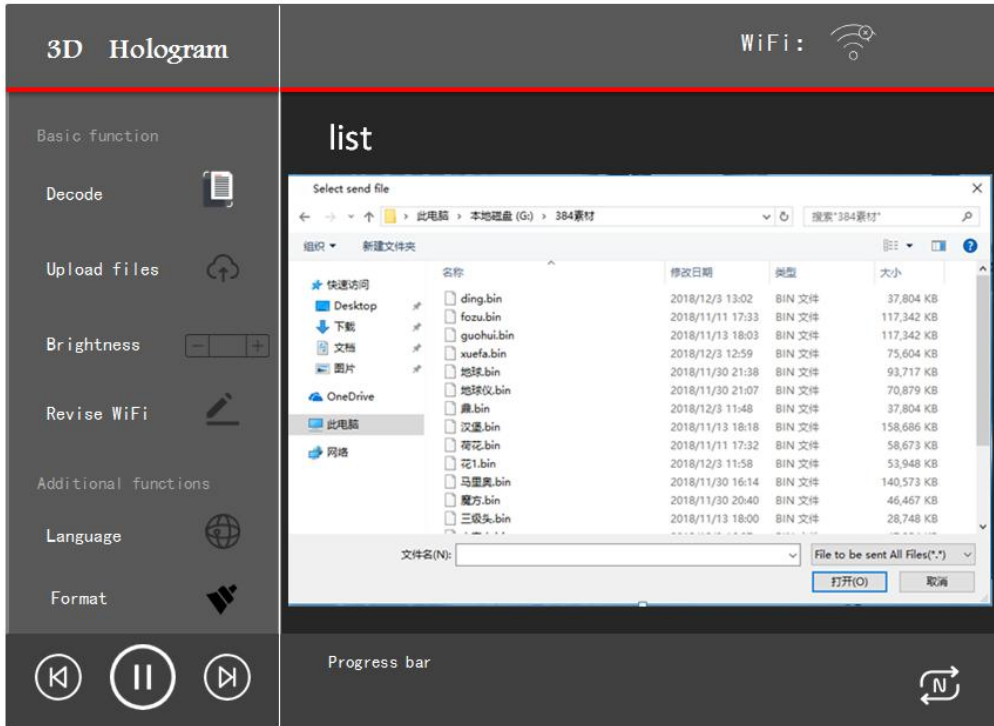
3D Hologram

WiFi:

Basic function

Decode

Upload files

Brightness

Revise WiFi

Additional functions

Language

Format

list

Select send file

此电脑 › 本地磁盘 (G:) › 384素材

搜索"384素材"

组织 ▾ 新建文件夹

快速访问
Desktop
下载
文档
图片
OneDrive
此电脑
网络

| 名称 | 修改日期 | 类型 | 大小 |
|---|---|---|---|
| ding.bin | 2018/12/3 13:02 | BIN 文件 | 37,804 KB |
| fozu.bin | 2018/11/11 17:33 | BIN 文件 | 117,342 KB |
| guohui.bin | 2018/11/13 18:03 | BIN 文件 | 117,342 KB |
| xuefa.bin | 2018/12/3 12:59 | BIN 文件 | 75,604 KB |
| 地球.bin | 2018/11/30 21:38 | BIN 文件 | 93,717 KB |
| 地球仪.bin | 2018/11/30 21:07 | BIN 文件 | 70,879 KB |
| 鼎.bin | 2018/12/3 11:48 | BIN 文件 | 37,804 KB |
| 汉堡.bin | 2018/11/13 18:18 | BIN 文件 | 158,686 KB |
| 荷花.bin | 2018/11/11 17:32 | BIN 文件 | 58,673 KB |
| 花1.bin | 2018/12/3 11:58 | BIN 文件 | 53,948 KB |
| 马里奥.bin | 2018/11/30 16:14 | BIN 文件 | 140,573 KB |
| 魔方.bin | 2018/11/30 20:40 | BIN 文件 | 46,467 KB |
| 三级头.bin | 2018/11/13 18:00 | BIN 文件 | 28,748 KB |

文件名(N):

File to be sent All Files(*.*)

打开(O) 取消

Progress bar